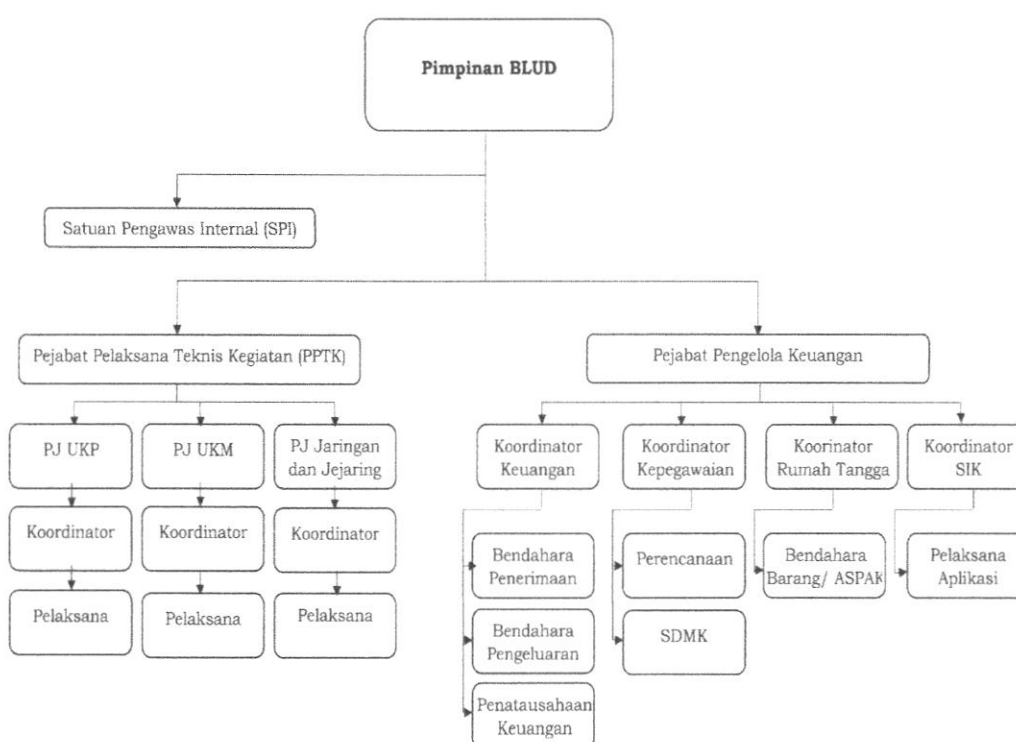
Pimpinan BLUD

Satuan Pengawas Internal (SPI)

Pejabat Pelaksana Teknis Kegiatan (PPTK)

Pejabat Pengelola Keuangan

PJ UKP

PJ UKM

PJ Jaringan dan Jejaring

Koordinator

Koordinator

Koordinator

Pelaksana

Pelaksana

Pelaksana

Koordinator Keuangan

Koordinator Kepegawaian

Koorinator Rumah Tangga

Koordinator SIK

Bendahara Penerimaan

Bendahara Pengeluaran

Penatausahaan Keuangan

Perencanaan

SDMK

Bendahara Barang/ ASPAK

Pelaksana Aplikasi